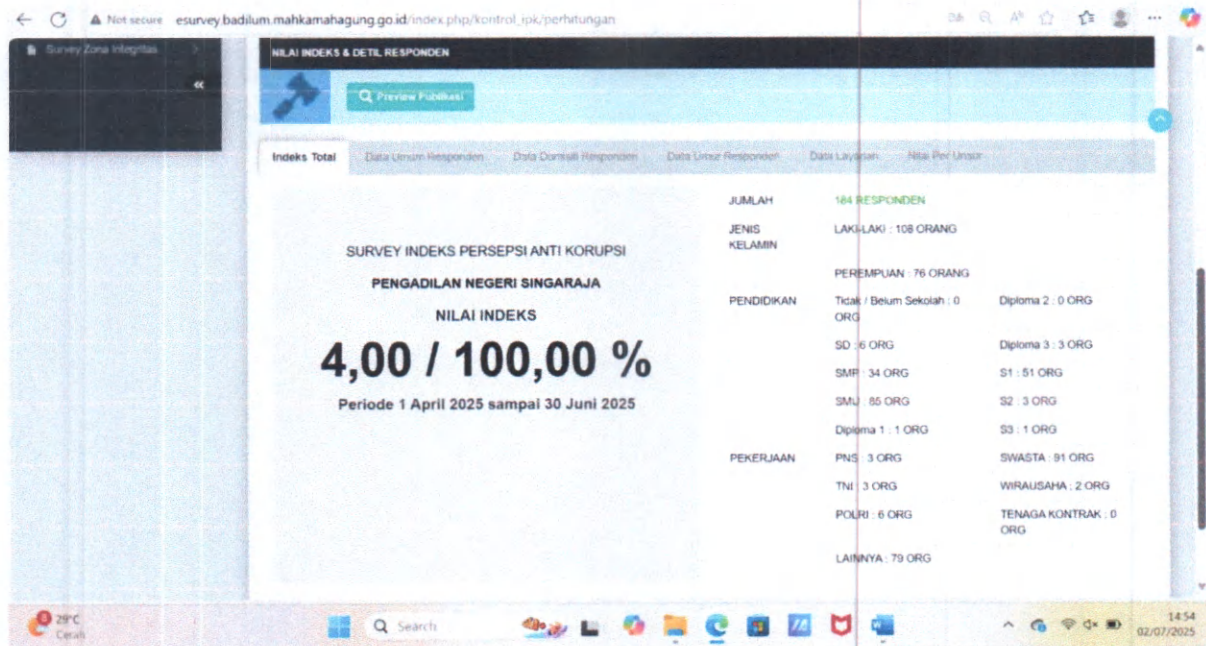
Not secure esurvey.badilum.mahkamahagung.go.id/index.php/kontrol_ipk/perhitungan

Survey Zona Integritas

«

NILAI INDEKS & DETIL RESPONDEN

Preview Publikasi

Indeks Total | Data Umum Responden | Data Domisili Responden | Data Umur Responden | Data Layanan | Nilai Per Unsur

SURVEY INDEKS PERSEPSI ANTI KORUPSI

PENGADILAN NEGERI SINGARAJA

NILAI INDEKS

4,00 / 100,00 %

Periode 1 April 2025 sampai 30 Juni 2025

| | | |
|---|---|---|
| JUMLAH | 184 RESPONDEN | |
| JENIS KELAMIN | LAKI-LAKI : 108 ORANG | |
| | PEREMPUAN : 76 ORANG | |
| PENDIDIKAN | Tidak / Belum Sekolah : 0 ORG | Diploma 2 : 0 ORG |
| | SD : 6 ORG | Diploma 3 : 3 ORG |
| | SMP : 34 ORG | S1 : 51 ORG |
| | SMU : 85 ORG | S2 : 3 ORG |
| | Diploma 1 : 1 ORG | S3 : 1 ORG |
| PEKERJAAN | PNS : 3 ORG | SWASTA : 91 ORG |
| | TNI : 3 ORG | WIRAUSAHA : 2 ORG |
| | POLRI : 6 ORG | TENAGA KONTRAK : 0 ORG |
| | LAINNYA : 79 ORG | |

29°C Cerah

Search

14:54 02/07/2025